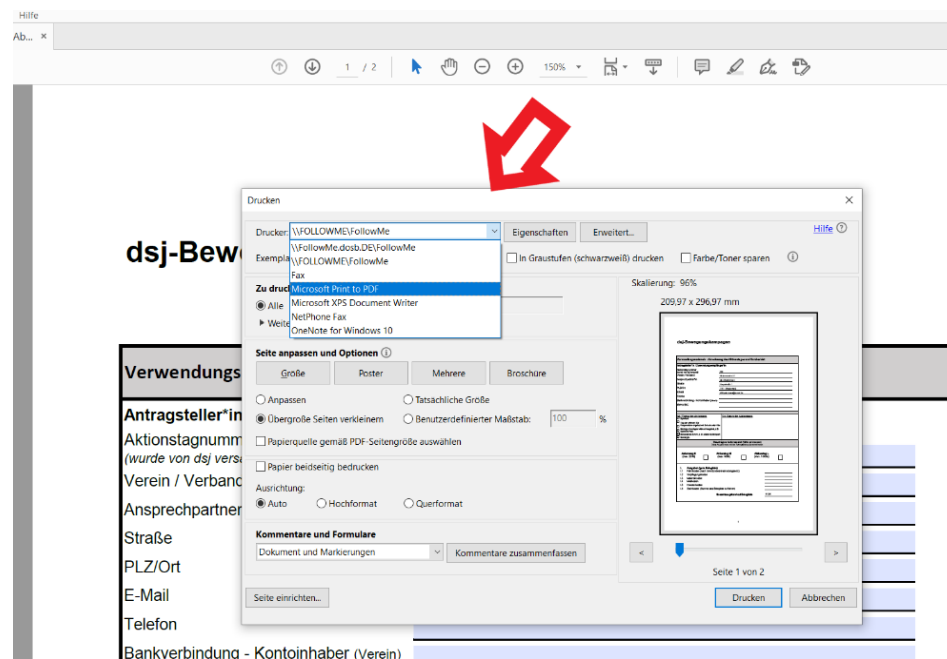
Hilfe

Ab... ×

1 / 2 150%

dsj-Bewe

Verwendungs

Antragsteller*in

Aktionstagnumm

(wurde von dsj versa

Verein / Verband

Ansprechpartner

Straße

PLZ/Ort

E-Mail

Telefon

Bankverbindung - Kontoinhaber (Verein)

Drucken ×

Drucker: \\FOLLOWME\FollowMe Eigenschaften Erweitert... Hilfe ?

\\FollowMe.dosb.DE\FollowMe
\\FOLLOWME\FollowMe
Fax
Microsoft Print to PDF
Microsoft XPS Document Writer
NetPhone Fax
OneNote for Windows 10

Exempla

In Graustufen (schwarzweiß) drucken Farbe/Toner sparen

Zu druck
Alle
Weite

Skalierung: 96%
209,97 x 296,97 mm

Seite anpassen und Optionen
Größe Poster Mehrere Broschüre

Anpassen Tatsächliche Größe
Übergroße Seiten verkleinern Benutzerdefinierter Maßstab: 100 %
Papierquelle gemäß PDF-Seitengröße auswählen

Papier beidseitig bedrucken

Ausrichtung:
Auto Hochformat Querformat

Kommentare und Formulare
Dokument und Markierungen Kommentare zusammenfassen

< >
Seite 1 von 2

Seite einrichten... Drucken Abbrechen